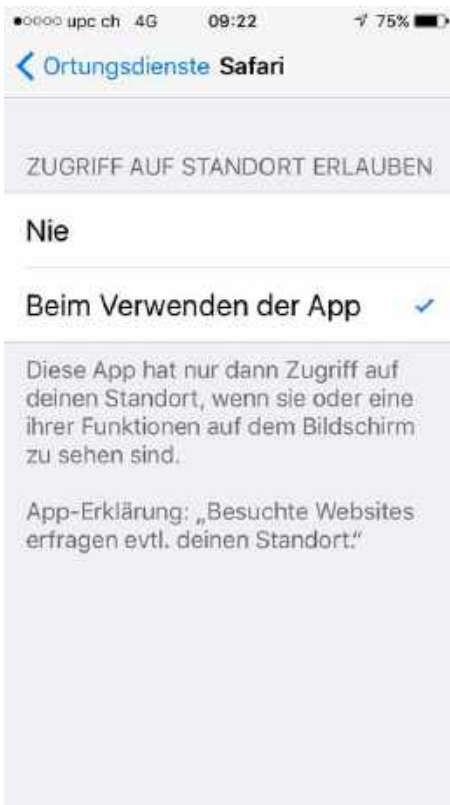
●○○○○ upc ch 4G 09:22 75%

Ortungsdienste Safari

ZUGRIFF AUF STANDORT ERLAUBEN

Nie

Beim Verwenden der App ✓

Diese App hat nur dann Zugriff auf deinen Standort, wenn sie oder eine ihrer Funktionen auf dem Bildschirm zu sehen sind.

App-Erklärung: „Besuchte Websites erfragen evtl. deinen Standort."